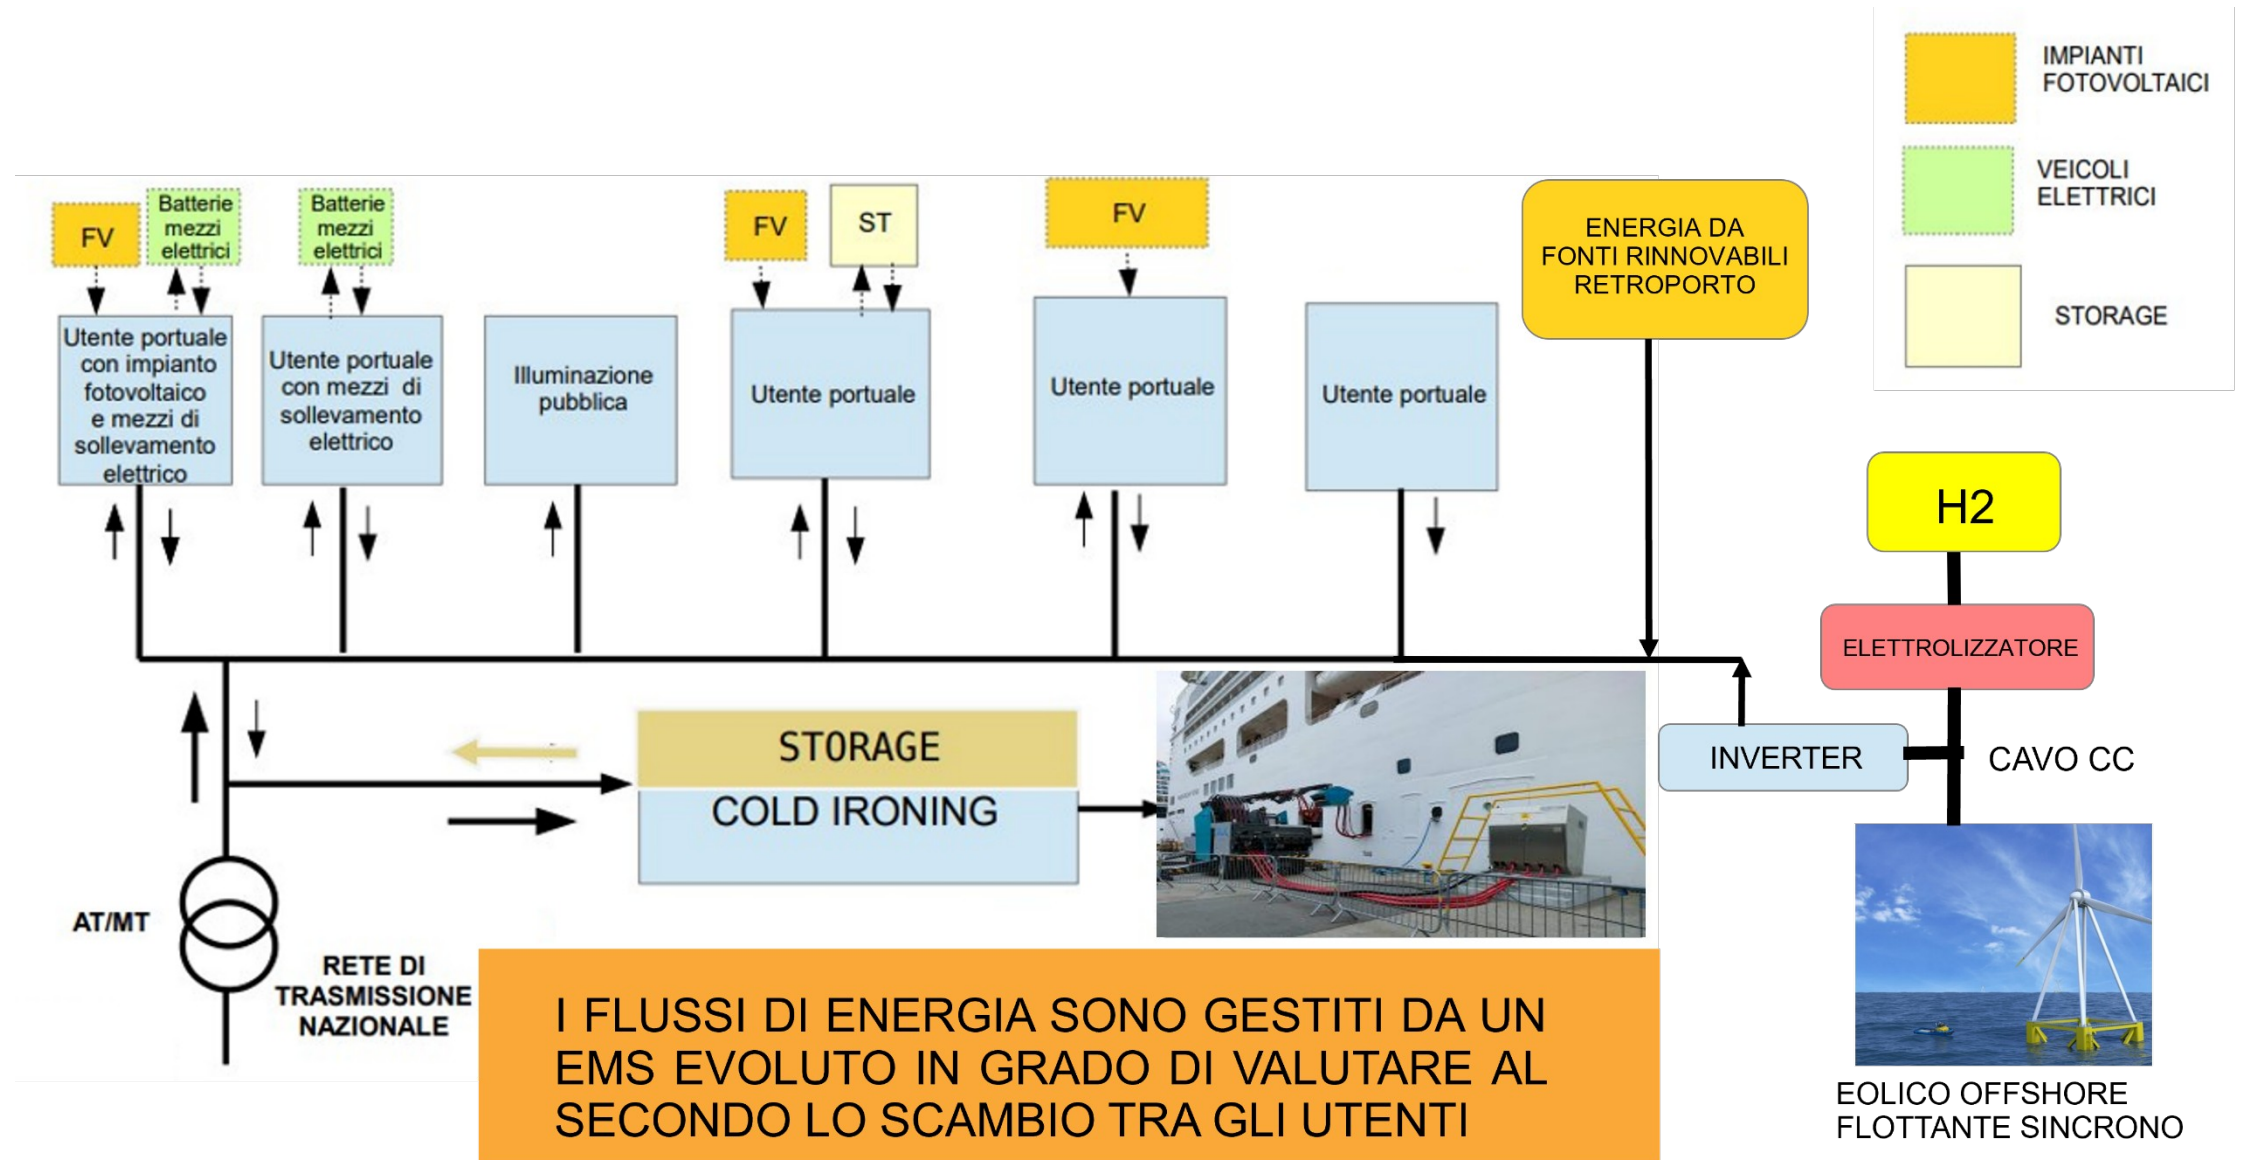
IMPIANTI FOTOVOLTAICI

VEICOLI ELETTRICI

STORAGE

FV

Batterie mezzi elettrici

Batterie mezzi elettrici

FV

ST

FV

ENERGIA DA FONTI RINNOVABILI RETROPORTO

Utente portuale con impianto fotovoltaico e mezzi di sollevamento elettrico

Utente portuale con mezzi di sollevamento elettrico

Illuminazione pubblica

Utente portuale

Utente portuale

Utente portuale

H2

ELETTROLIZZATORE

INVERTER

CAVO CC

STORAGE

COLD IRONING

AT/MT

RETE DI TRASMISSIONE NAZIONALE

I FLUSSI DI ENERGIA SONO GESTITI DA UN EMS EVOLUTO IN GRADO DI VALUTARE AL SECONDO LO SCAMBIO TRA GLI UTENTI

EOLICO OFFSHORE FLOTTANTE SINCRONO